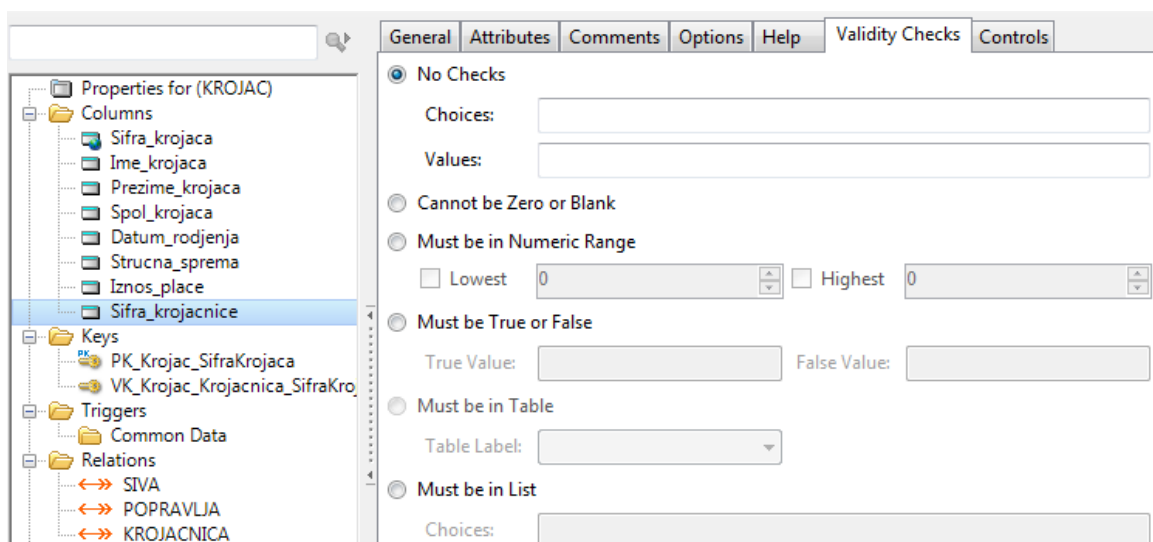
Properties for (KROJAC)
Columns
Sifra_krojaca
Ime_krojaca
Prezime_krojaca
Spol_krojaca
Datum_rodjenja
Strucna_sprema
Iznos_place
Sifra_krojacnice
Keys
PK PK_Krojac_SifraKrojaca
VK_Krojac_Krojacnica_SifraKro
Triggers
Common Data
Relations
SIVA
POPRAVLJA
KROJACNICA

General | Attributes | Comments | Options | Help | Validity Checks | Controls

No Checks
Choices:
Values:
Cannot be Zero or Blank
Must be in Numeric Range
Lowest 0
Highest 0
Must be True or False
True Value:
False Value:
Must be in Table
Table Label:
Must be in List
Choices: